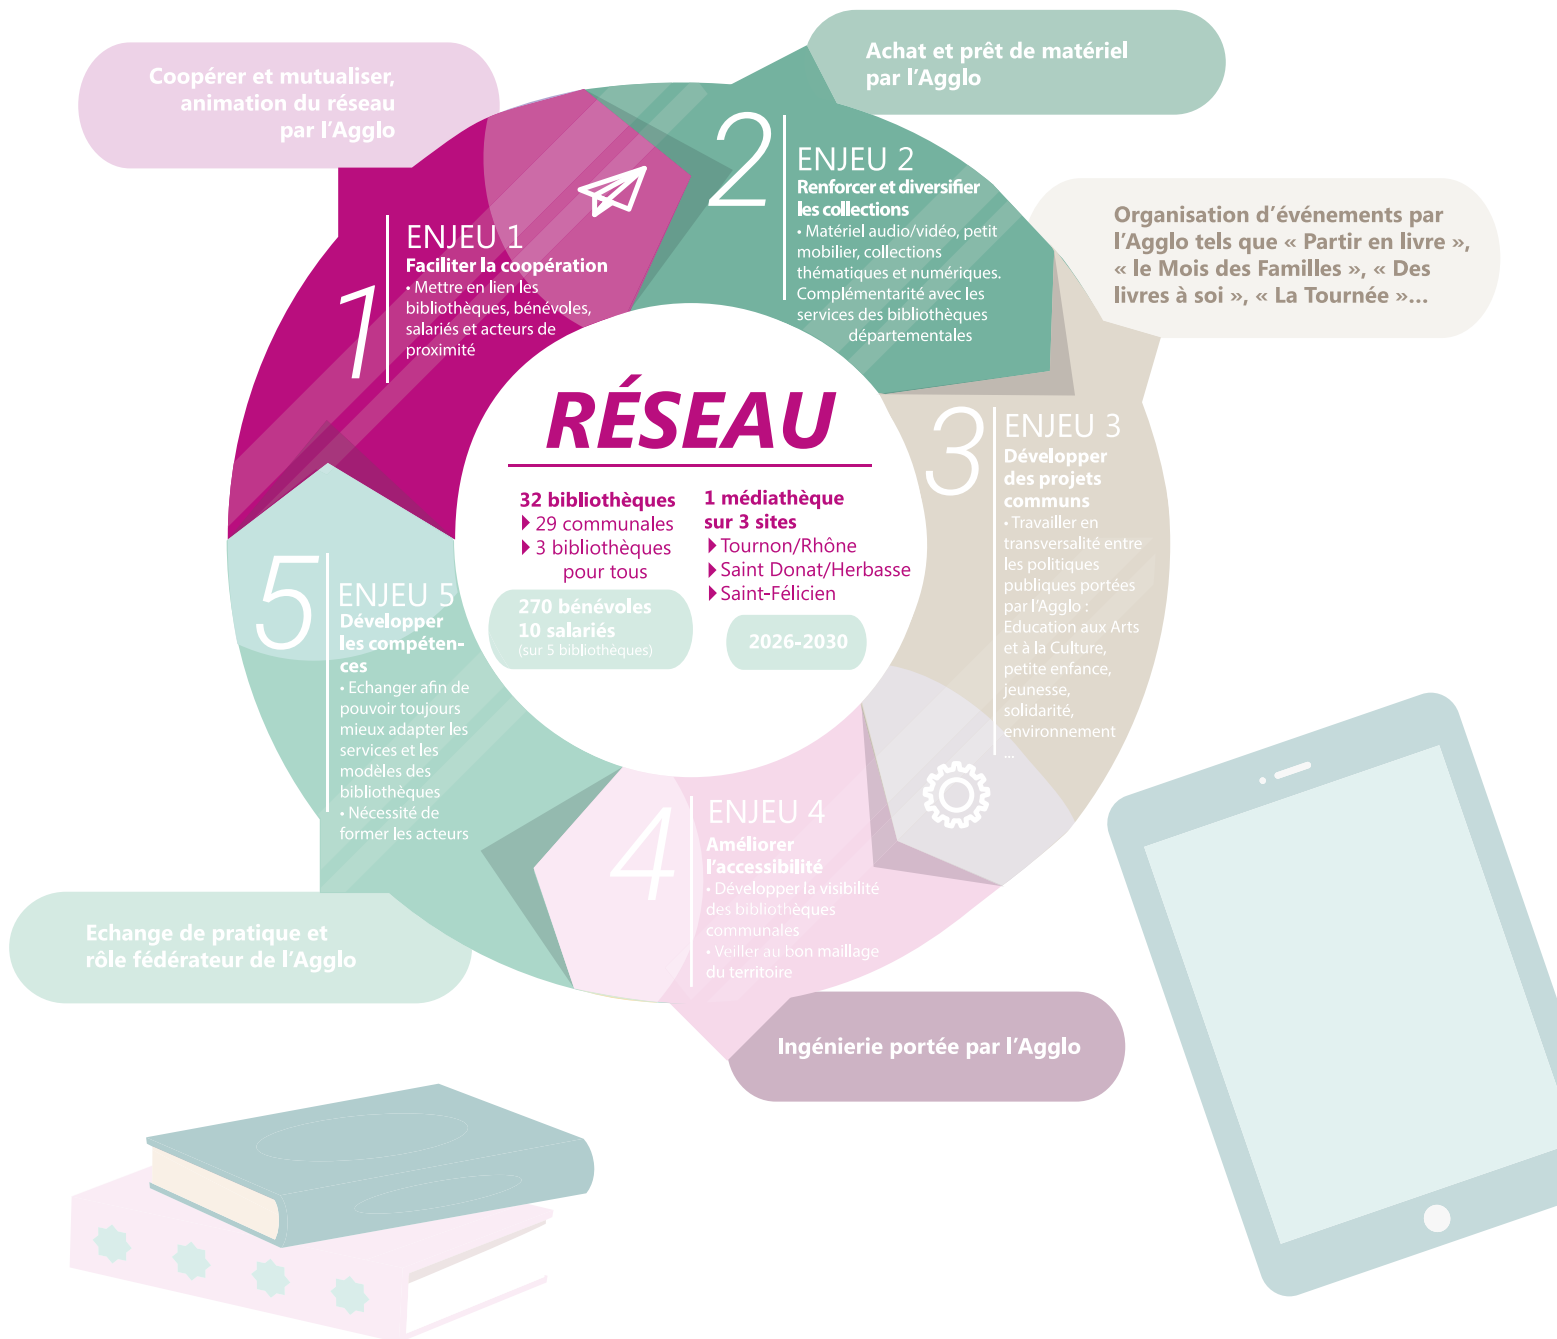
Coopérer et mutualiser, animation du réseau par l'Agglo

Achat et prêt de matériel par l'Agglo

Organisation d'événements par l'Agglo tels que « Partir en livre », « le Mois des Familles », « Des livres à soi », « La Tournée »...

1

ENJEU 1
Faciliter la coopération
• Mettre en lien les bibliothèques, bénévoles, salariés et acteurs de proximité

2

ENJEU 2
Renforcer et diversifier les collections
• Matériel audio/vidéo, petit mobilier, collections thématiques et numériques. Complémentarité avec les services des bibliothèques départementales

RÉSEAU

32 bibliothèques
29 communales
3 bibliothèques pour tous

1 médiathèque sur 3 sites
Tournon/Rhône
Saint Donat/Herbasse
Saint-Félicien

270 bénévoles
10 salariés
(sur 5 bibliothèques)

2026-2030

3

ENJEU 3
Développer des projets communs
• Travailler en transversalité entre les politiques publiques portées par l'Agglo : Education aux Arts et à la Culture, petite enfance, jeunesse, solidarité, environnement
...

5

ENJEU 5
Développer les compétences
• Echanger afin de pouvoir toujours mieux adapter les services et les modèles des bibliothèques
• Nécessité de former les acteurs

4

ENJEU 4
Améliorer l'accessibilité
• Développer la visibilité des bibliothèques communales
• Veiller au bon maillage du territoire

Echange de pratique et rôle fédérateur de l'Agglo

Ingénierie portée par l'Agglo